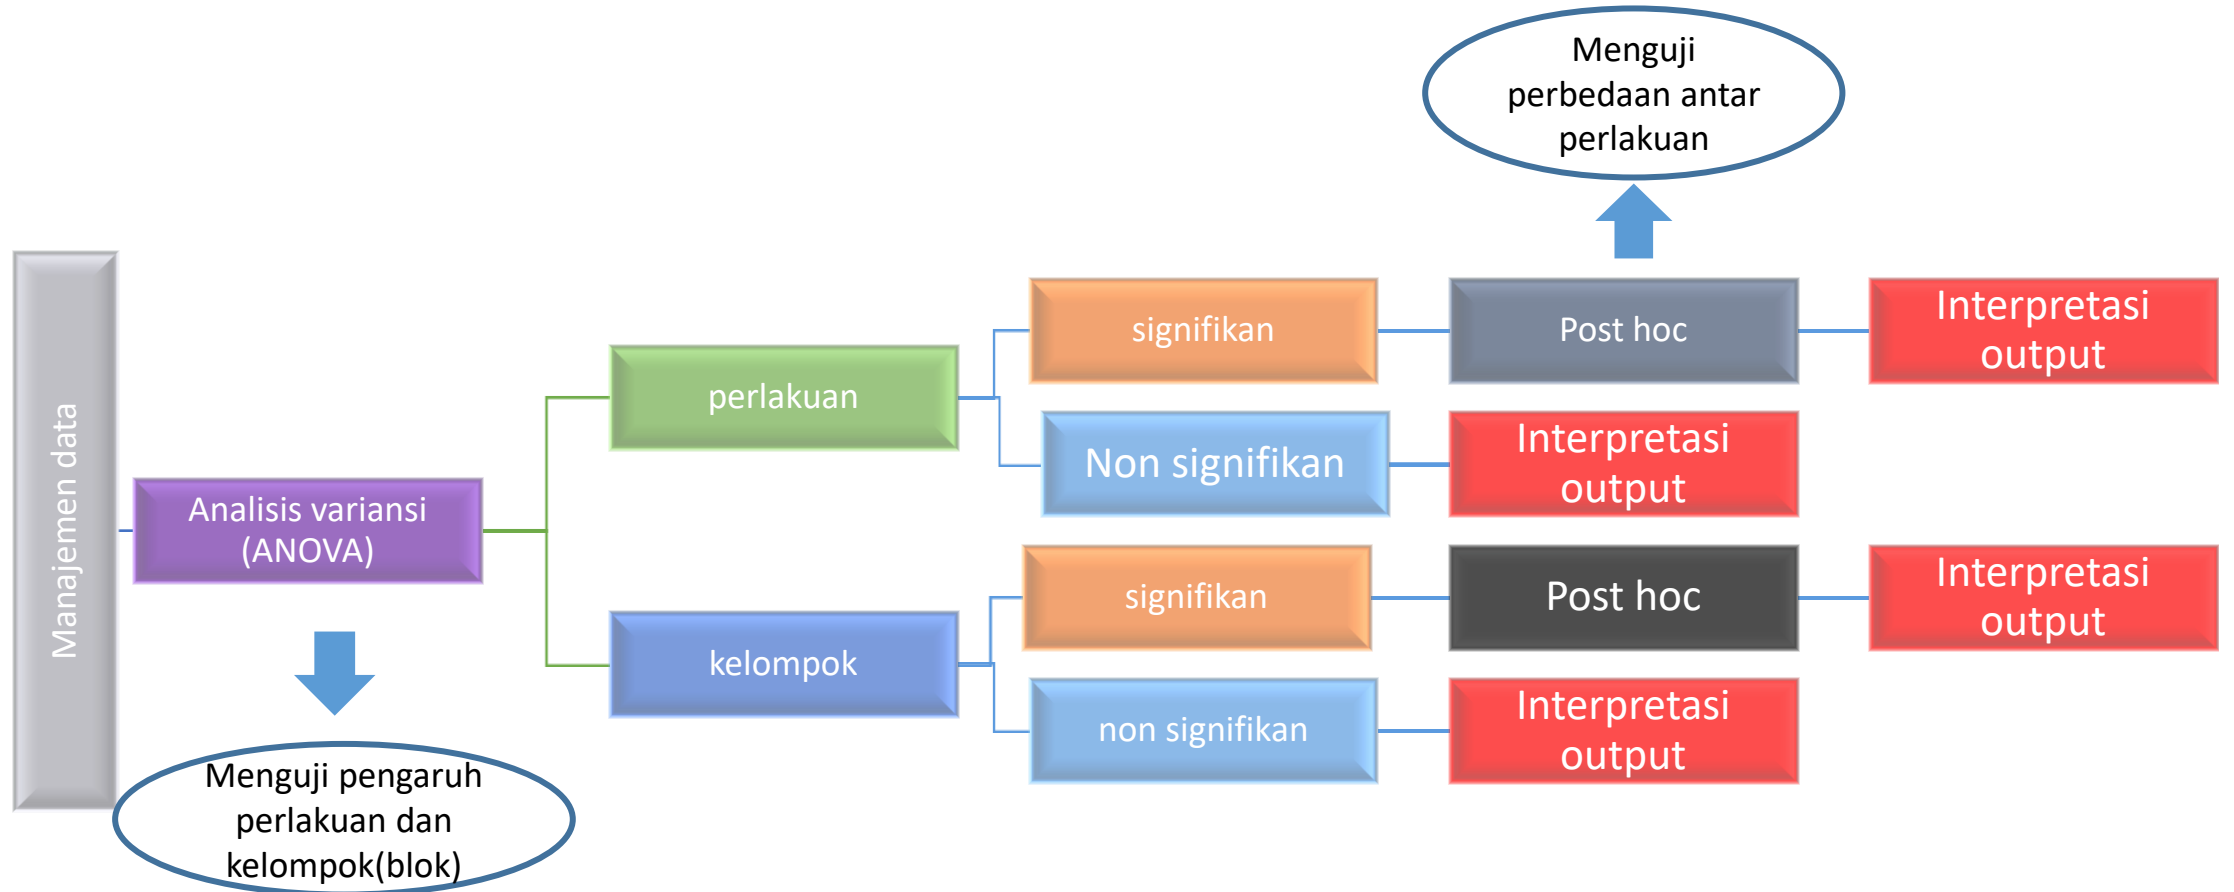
Menguji perbedaan antar perlakuan

Manajemen data

Analisis variansi (ANOVA)

perlakuan

signifikan

Post hoc

Interpretasi output

Non signifikan

Interpretasi output

kelompok

signifikan

Post hoc

Interpretasi output

non signifikan

Interpretasi output

Menguji pengaruh perlakuan dan kelompok(blok)